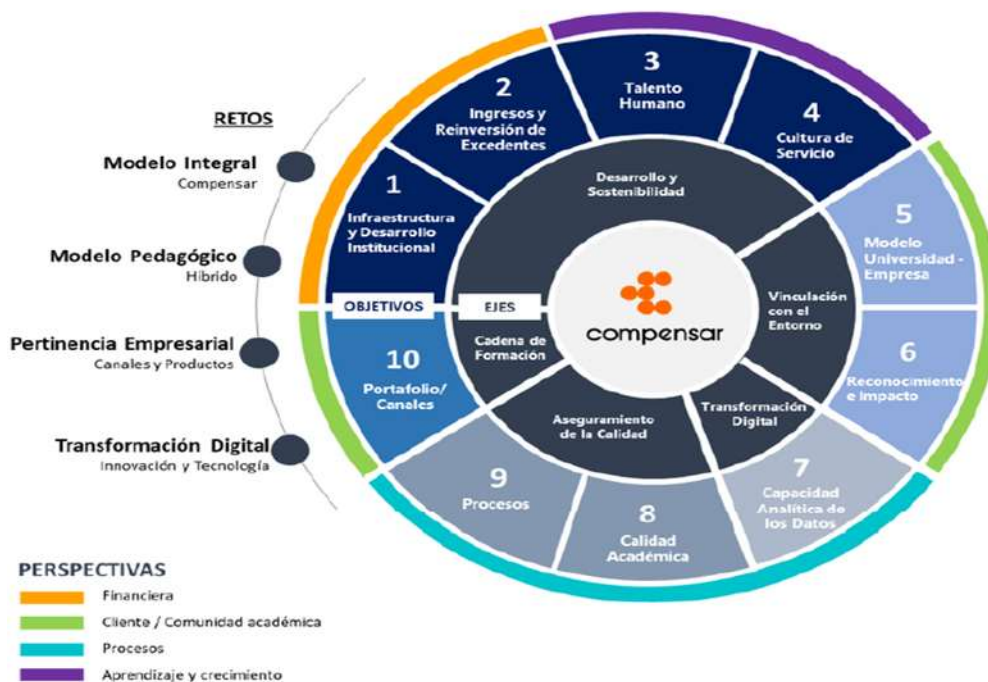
RETOS

Modelo Integral
Compensar

Modelo Pedagógico
Híbrido

Pertinencia Empresarial
Canales y Productos

Transformación Digital
Innovación y Tecnología

1
Infraestructura y Desarrollo Institucional

2
Ingresos y Reinversión de Excedentes

3
Talento Humano

4
Cultura de Servicio

5
Modelo Universidad - Empresa

6
Reconocimiento e Impacto

7
Capacidad Analítica de los Datos

8
Calidad Académica

9
Procesos

10
Portafolio/ Canales

OBJETIVOS

EJES

Desarrollo y Sostenibilidad

Vinculación con el Entorno

Transformación Digital

Aseguramiento de la Calidad

Cadena de Formación

compensar

PERSPECTIVAS
Financiera
Cliente / Comunidad académica
Procesos
Aprendizaje y crecimiento